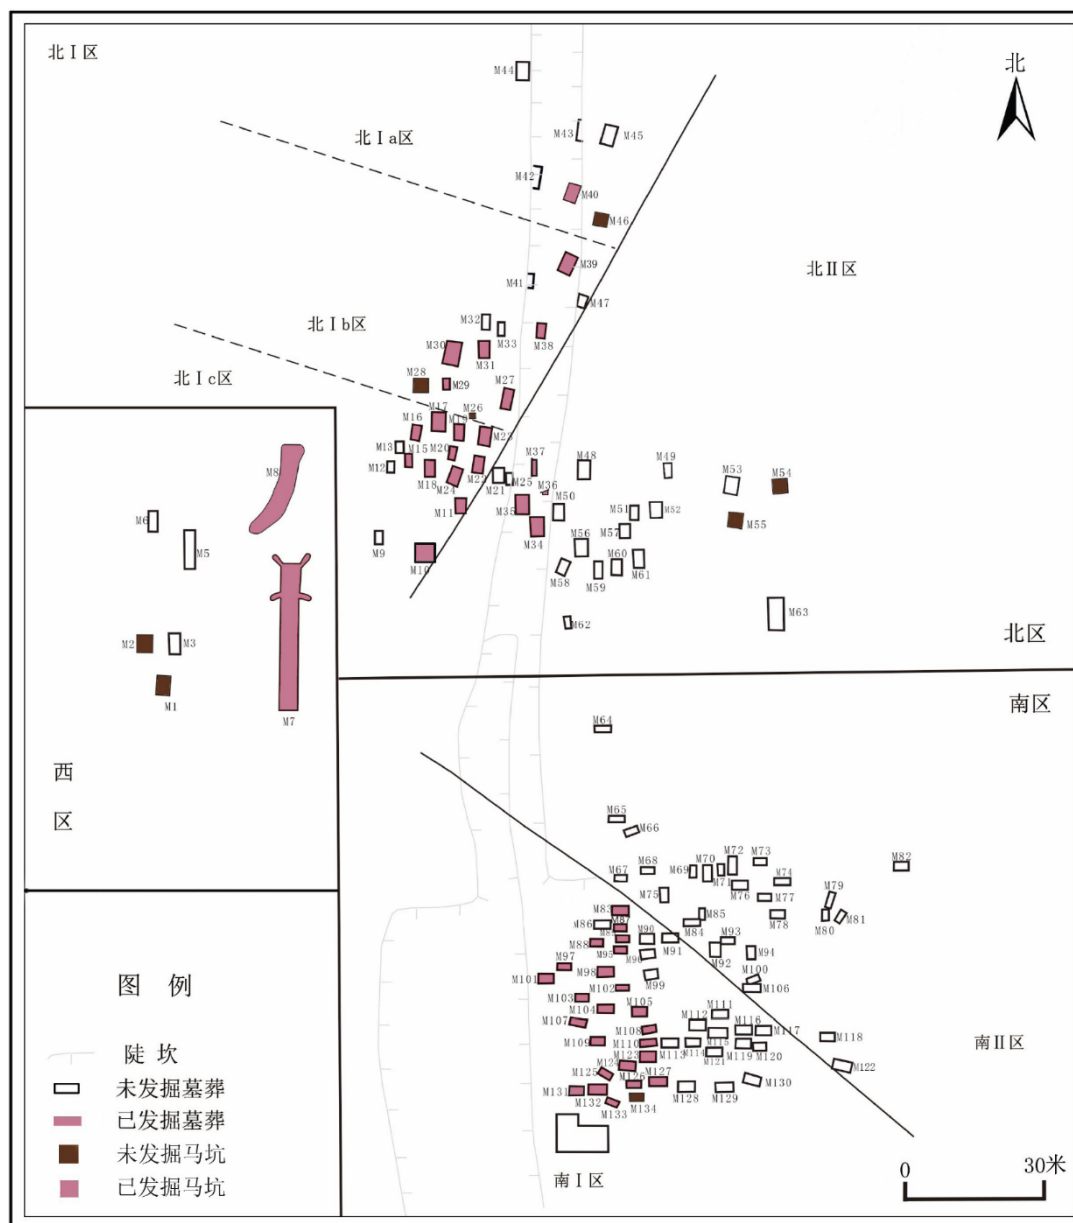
北Ⅰ区

北

北Ⅰa区

北Ⅱ区

北Ⅰb区

北Ⅰc区

M44 M43 M45 M42 M40 M46 M39 M41 M47 M32 M33 M38 M30 M31 M28 M29 M27 M17 M26 M16 M19 M23 M13 M15 M20 M37 M12 M18 M24 M22 M21 M25 M36 M11 M35 M34 M50 M48 M49 M53 M54 M51 M52 M55 M56 M57 M60 M61 M58 M59 M9 M10 M62 M63 M8 M6 M5 M2 M3 M1 M7

北区

南区

西

区

M64 M65 M66 M67 M68 M69 M70 M71 M72 M73 M74 M75 M76 M77 M79 M82 M83 M86 M87 M85 M78 M80 M81 M84 M88 M90 M91 M93 M94 M97 M95 M96 M92 M100 M101 M98 M99 M106 M103 M102 M105 M111 M104 M112 M116 M107 M108 M117 M118 M109 M110 M113 M114 M115 M119 M120 M123 M121 M122 M124 M125 M126 M127 M130 M131 M132 M133 M134 M128 M129

南Ⅱ区

南Ⅰ区

图 例

陡 坎
未发掘墓葬
已发掘墓葬
未发掘马坑
已发掘马坑

0 30米